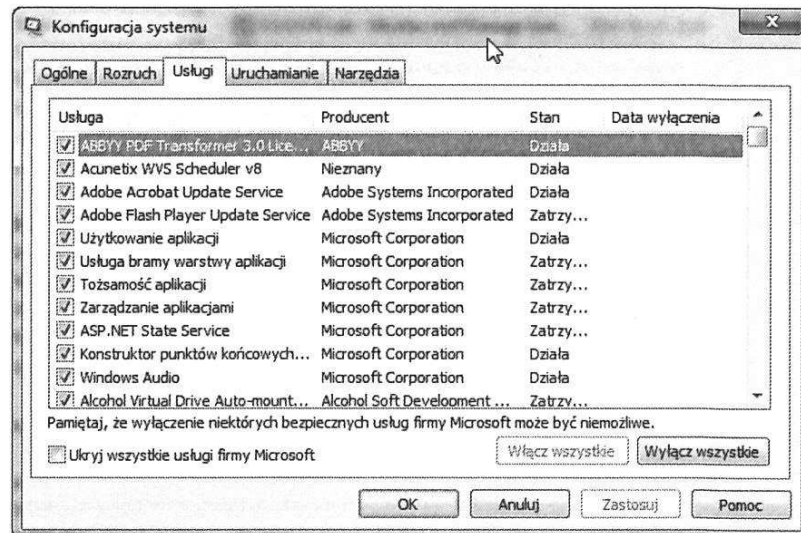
Konfiguracja systemu

Ogólne | Rozruch | Usługi | Uruchamianie | Narzędzia

| Usługa | Producent | Stan | Data wyłączenia |
|---|---|---|---|
| ABBYY PDF Transformer 3.0 Lice... | ABBYY | Działa | |
| Acunetix WVS Scheduler v8 | Nieznany | Działa | |
| Adobe Acrobat Update Service | Adobe Systems Incorporated | Działa | |
| Adobe Flash Player Update Service | Adobe Systems Incorporated | Zatrzy... | |
| Użytkowanie aplikacji | Microsoft Corporation | Działa | |
| Usługa bramy warstwy aplikacji | Microsoft Corporation | Zatrzy... | |
| Tożsamość aplikacji | Microsoft Corporation | Zatrzy... | |
| Zarządzanie aplikacjami | Microsoft Corporation | Zatrzy... | |
| ASP.NET State Service | Microsoft Corporation | Zatrzy... | |
| Konstruktor punktów końcowych... | Microsoft Corporation | Działa | |
| Windows Audio | Microsoft Corporation | Działa | |
| Alcohol Virtual Drive Auto-mount... | Alcohol Soft Development ... | Zatrzy... | |

Pamiętaj, że wyłączenie niektórych bezpiecznych usług firmy Microsoft może być niemożliwe.

Ukryj wszystkie usługi firmy Microsoft

Włącz wszystkie | Wyłącz wszystkie

OK | Anuluj | Zastosuj | Pomoc